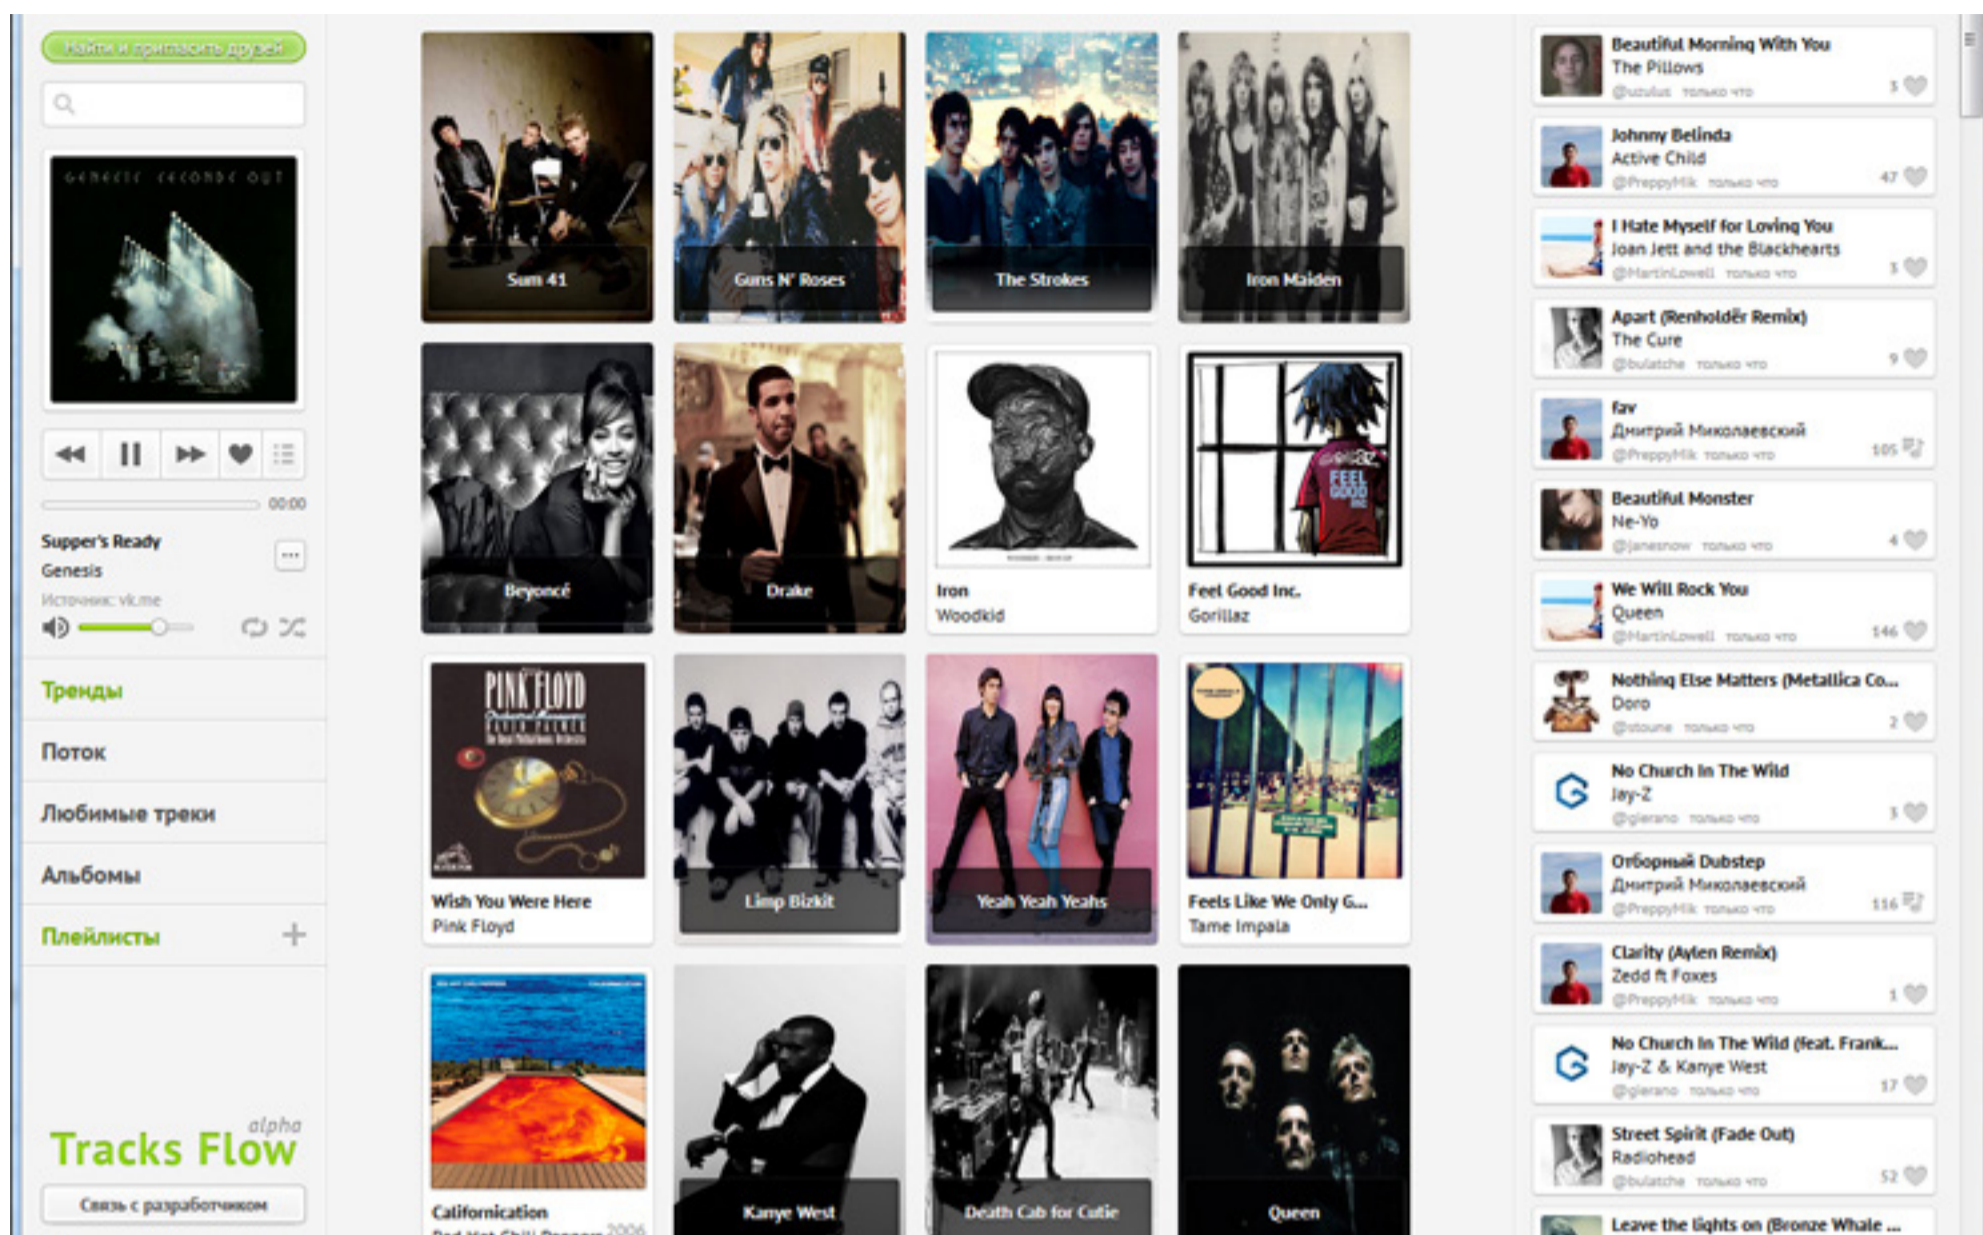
Найти и пригласить друзей

GENESIS SECONDS OUT

00:00

Supper's Ready
Genesis
Источник: vk.me

Тренды
Поток
Любимые треки
Альбомы
Плейлисты +

Tracks Flow alpha
Связь с разработчиком

Sum 41
Guns N' Roses
The Strokes
Iron Maiden
Beyoncé
Drake
Iron
Woodkid
Feel Good Inc.
Gorillaz
PINK FLOYD
Wish You Were Here
Pink Floyd
Limp Bizkit
Yeah Yeah Yeahs
Feels Like We Only G...
Tame Impala
Californication
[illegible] 2006
Kanye West
Death Cab for Cutie
Queen

Beautiful Morning With You
The Pillows
@uzulus только что 3

Johnny Belinda
Active Child
@PreppyMik только что 47

I Hate Myself for Loving You
Joan Jett and the Blackhearts
@MartinLowell только что 3

Apart (Renholdër Remix)
The Cure
@bulatche только что 9

fav
Дмитрий Миколаевский
@PreppyMik только что 105

Beautiful Monster
Ne-Yo
@janesnow только что 4

We Will Rock You
Queen
@MartinLowell только что 146

Nothing Else Matters (Metallica Co...
Doro
@stoune только что 2

No Church In The Wild
Jay-Z
@glerano только что 3

Отборный Dubstep
Дмитрий Миколаевский
@PreppyMik только что 116

Clarity (Aylen Remix)
Zedd ft Foxes
@PreppyMik только что 1

No Church In The Wild (feat. Frank...
Jay-Z & Kanye West
@glerano только что 17

Street Spirit (Fade Out)
Radiohead
@bulatche только что 52

Leave the lights on (Bronze Whale ...